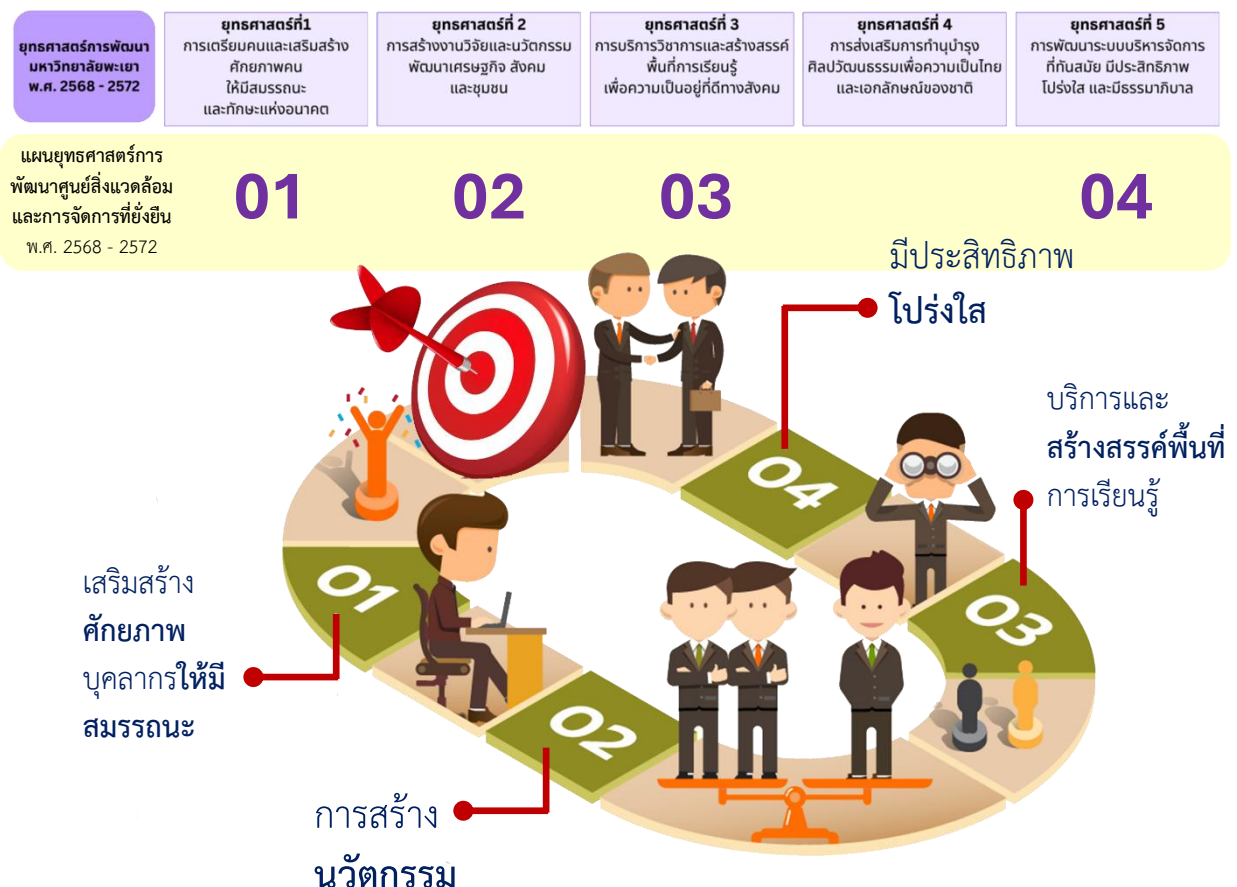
ยุทธศาสตร์การพัฒนามหาวิทยาลัยพะเยา พ.ศ. 2568 - 2572

ยุทธศาสตร์ที่1
การเตรียมคนและเสริมสร้างศักยภาพคน ให้มีสมรรถนะ และทักษะแห่งอนาคต

ยุทธศาสตร์ที่ 2
การสร้างงานวิจัยและนวัตกรรม พัฒนาเศรษฐกิจ สังคม และชุมชน

ยุทธศาสตร์ที่ 3
การบริการวิชาการและสร้างสรรค์พื้นที่การเรียนรู้ เพื่อความเป็นอยู่ที่ดีทางสังคม

ยุทธศาสตร์ที่ 4
การส่งเสริมการทำนุบำรุงศิลปวัฒนธรรมเพื่อความเป็นไทย และเอกลักษณ์ของชาติ

ยุทธศาสตร์ที่ 5
การพัฒนาระบบบริหารจัดการที่ทันสมัย มีประสิทธิภาพ โปร่งใส และมีธรรมาภิบาล

แผนยุทธศาสตร์การพัฒนาศูนย์สิ่งแวดล้อมและการจัดการที่ยั่งยืน พ.ศ. 2568 - 2572

01

02

03

04

มีประสิทธิภาพ
โปร่งใส

บริการและ
สร้างสรรค์พื้นที่
การเรียนรู้

04

03

01

02

เสริมสร้าง
ศักยภาพ
บุคลากรให้มี
สมรรถนะ

การสร้าง
นวัตกรรม